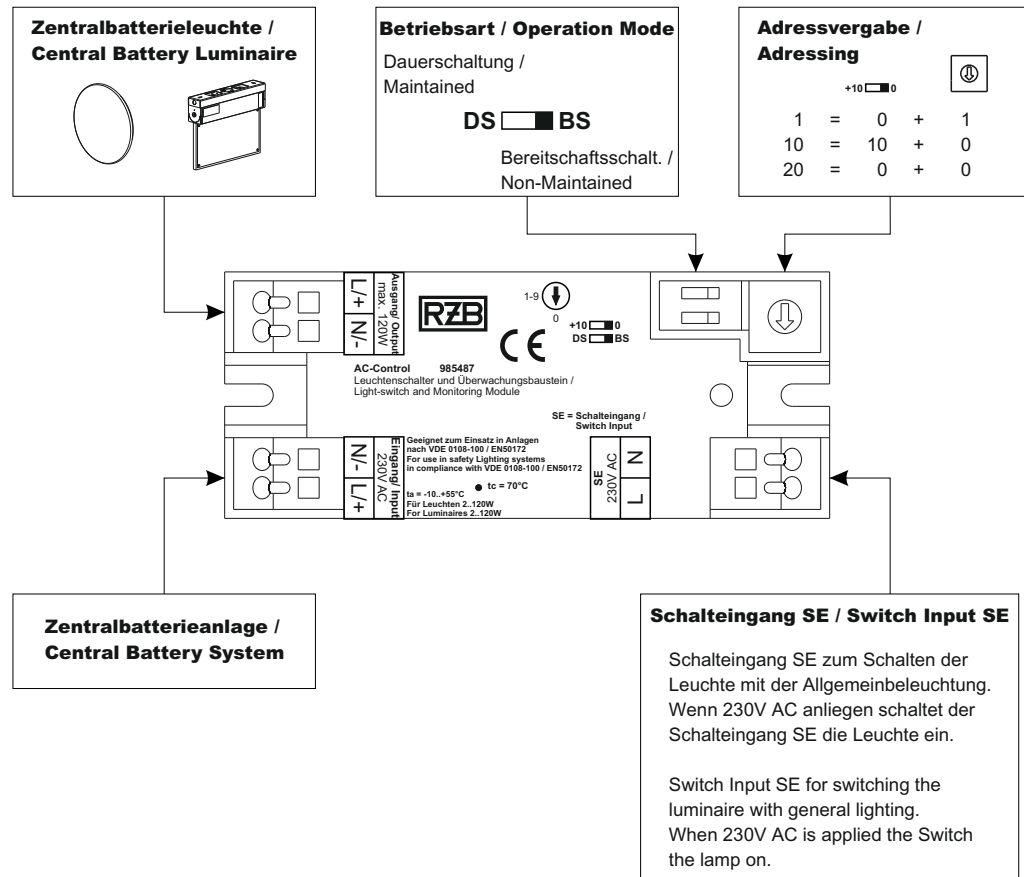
Zentralbatterieleuchte / Central Battery Luminaire

Betriebsart / Operation Mode

Dauerschaltung / Maintained

DS BS

Bereitschaftsschalt. / Non-Maintained

Adressvergabe / Adressing

+10 0

| 1 | = | 0 | + | 1 |
|---|---|---|---|---|
| 10 | = | 10 | + | 0 |
| 20 | = | 0 | + | 0 |

L/+ N/-

Ausgang/ Output max. 120W

RZB

1-9

0

CE

+10 0

DS BS

AC-Control 985487

Leuchtenschalter und Überwachungsbaustein / Light-switch and Monitoring Module

SE = Schalteingang / Switch Input

N/- L/+

Eingang/ Input 230V AC

Geeignet zum Einsatz in Anlagen nach VDE 0108-100 / EN50172

For use in safety Lighting systems in compliance with VDE 0108-100 / EN50172

tc = 70°C

ta = -10..+55°C

Für Leuchten 2..120W

For Luminaires 2..120W

SE 230V AC

N L

Zentralbatterieanlage / Central Battery System

Schalteingang SE / Switch Input SE

Schalteingang SE zum Schalten der Leuchte mit der Allgemeinbeleuchtung. Wenn 230V AC anliegen schaltet der Schalteingang SE die Leuchte ein.

Switch Input SE for switching the luminaire with general lighting. When 230V AC is applied the Switch the lamp on.